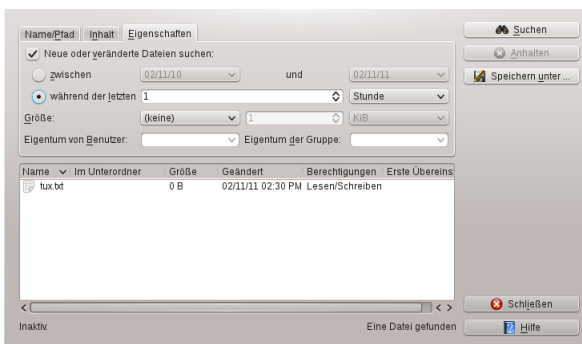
Name/Pfad | Inhalt | Eigenschaften

Neue oder veränderte Dateien suchen:

zwischen 02/11/10 und 02/11/11

während der letzten 1 Stunde

Größe: (keine) 1 KiB

Eigentum von Benutzer: Eigentum der Gruppe:

| Name | Im Unterordner | Größe | Geändert | Berechtigungen | Erste Übereins |
|---|---|---|---|---|---|
| tux.txt | | 0 B | 02/11/11 02:30 PM | Lesen/Schreiben | |

Inaktiv. Eine Datei gefunden

Suchen

Anhalten

Speichern unter ...

Schließen

Hilfe